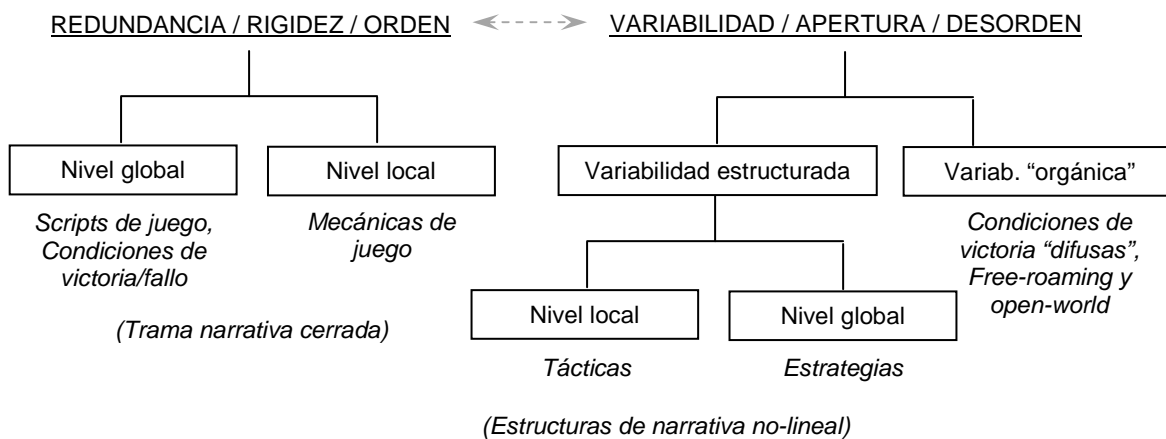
REDUNDANCIA / RIGIDEZ / ORDEN

VARIABILIDAD / APERTURA / DESORDEN

Nivel global

Nivel local

Variabilidad estructurada

Variab. "orgánica"

*Scripts de juego, Condiciones de victoria/fallo*

*Mecánicas de juego*

*Condiciones de victoria "difusas", Free-roaming y open-world*

*(Trama narrativa cerrada)*

Nivel local

Nivel global

*Tácticas*

*Estrategias*

*(Estructuras de narrativa no-lineal)*